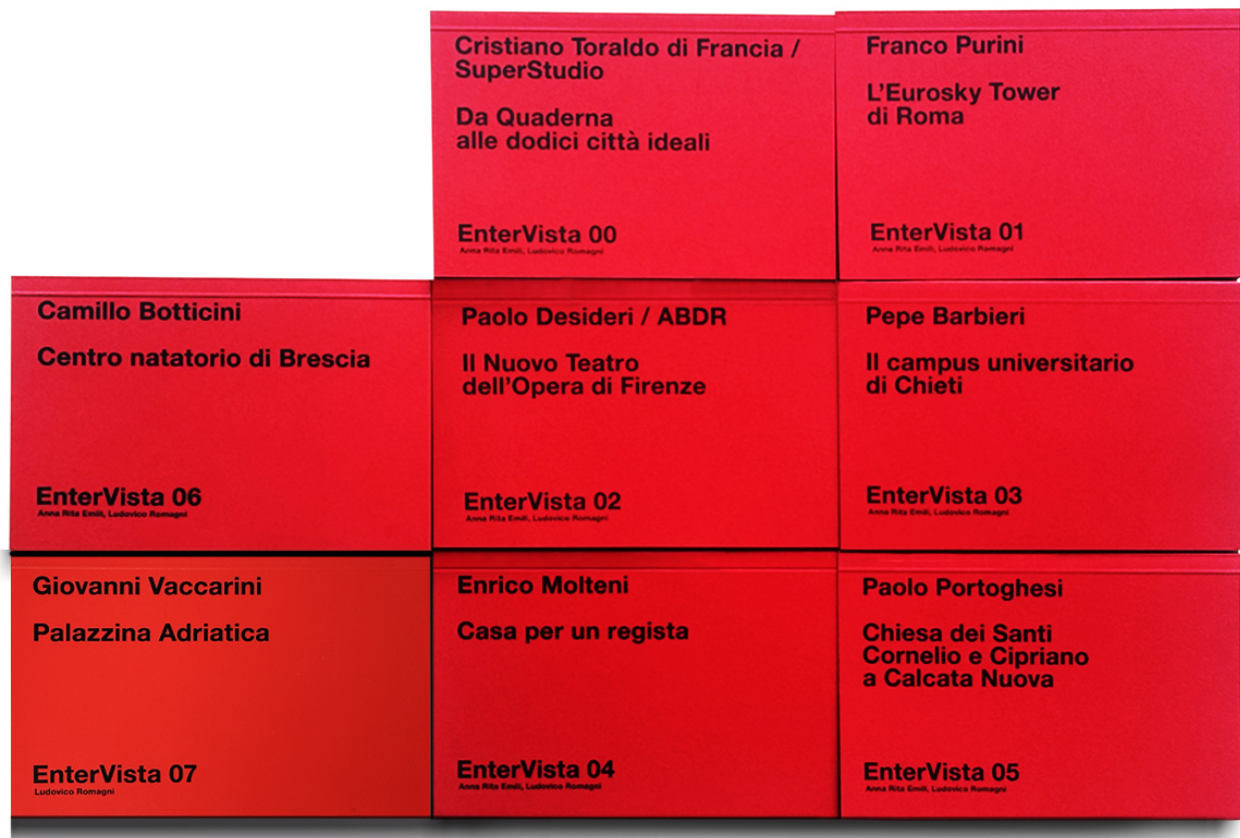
Cristiano Toraldo di Francia / SuperStudio

Da Quaderna alle dodici città ideali

EnterVista 00
Anna Rita Emili, Ludovico Romagni

Franco Purini

L'Eurosky Tower di Roma

EnterVista 01
Anna Rita Emili, Ludovico Romagni

Camillo Botticini

Centro natatorio di Brescia

EnterVista 06
Anna Rita Emili, Ludovico Romagni

Paolo Desideri / ABDR

Il Nuovo Teatro dell'Opera di Firenze

EnterVista 02
Anna Rita Emili, Ludovico Romagni

Pepe Barbieri

Il campus universitario di Chieti

EnterVista 03
Anna Rita Emili, Ludovico Romagni

Giovanni Vaccarini

Palazzina Adriatica

EnterVista 07
Ludovico Romagni

Enrico Molteni

Casa per un regista

EnterVista 04
Anna Rita Emili, Ludovico Romagni

Paolo Portoghesi

Chiesa dei Santi Cornelio e Cipriano a Calcata Nuova

EnterVista 05
Anna Rita Emili, Ludovico Romagni